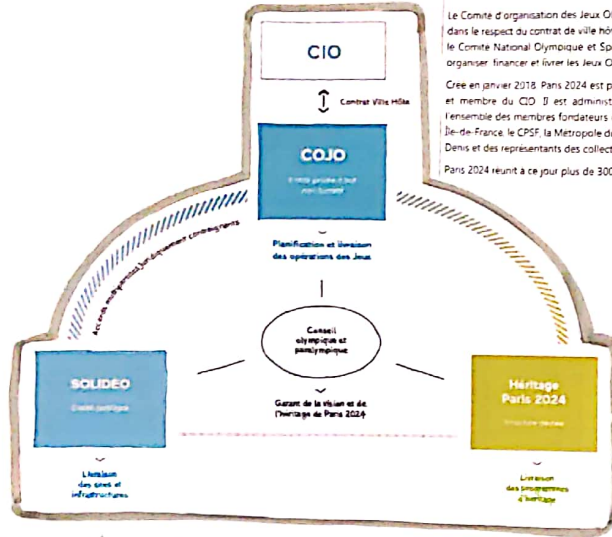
CIO

Contrat Ville Hôte

COJO

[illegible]

Planification et livraison des opérations des Jeux

Accords multipartites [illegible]

Conseil olympique et paralympique

Garant de la vision et de l'héritage de Paris 2024

SOLIDEO

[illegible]

Livraison des sites et infrastructures

Héritage Paris 2024

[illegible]

Livraison des programmes d'héritage

Le Comité d'organisation des Jeux O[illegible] dans le respect du contrat de ville hô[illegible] le Comité National Olympique et Sp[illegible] organiser, financer et livrer les Jeux O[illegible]

Créé en janvier 2018, Paris 2024 est p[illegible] et membre du CIO. Il est administ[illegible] l'ensemble des membres fondateurs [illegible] Île-de-France, le CPSF, la Métropole du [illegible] Denis et des représentants des collect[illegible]

Paris 2024 réunit à ce jour plus de 300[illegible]